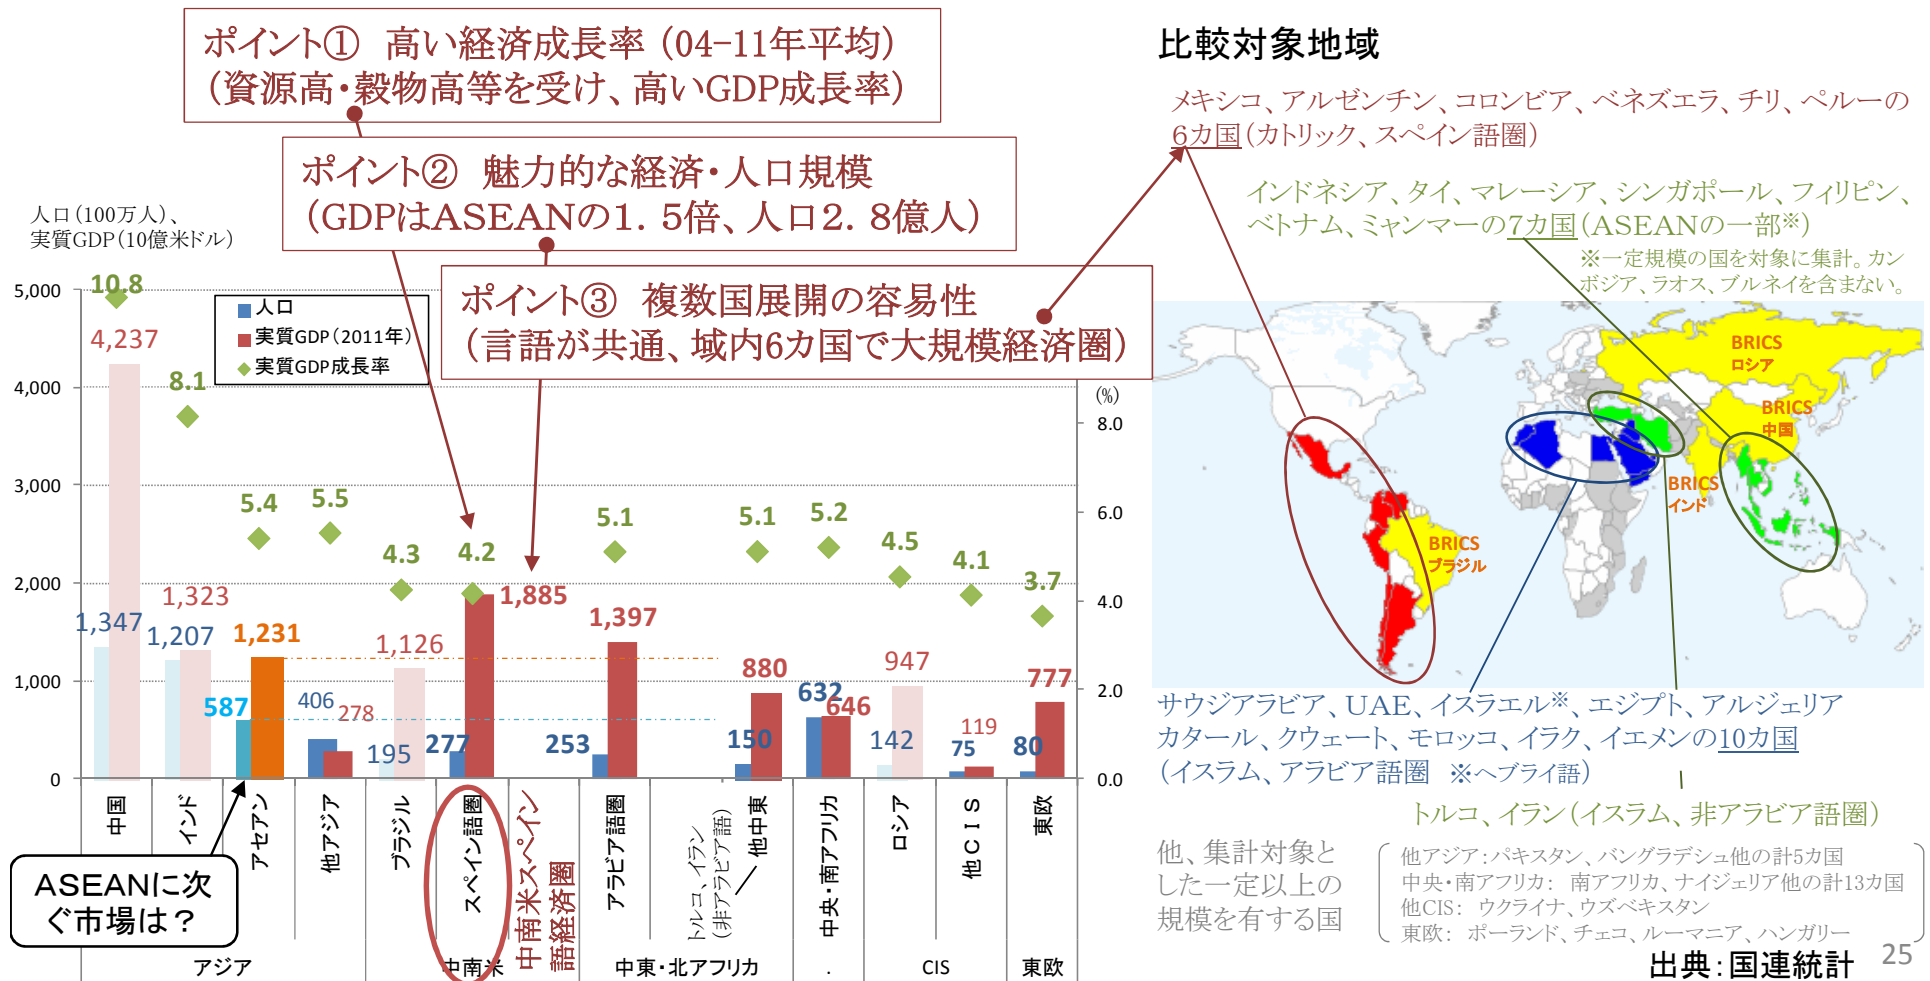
ポイント① 高い経済成長率（04-11年平均）
（資源高・穀物高等を受け、高いGDP成長率）

ポイント② 魅力的な経済・人口規模
（GDPはASEANの1．5倍、人口2．8億人）

ポイント③ 複数国展開の容易性
（言語が共通、域内6カ国で大規模経済圏）

人口（100万人）、
実質GDP（10億米ドル）

人口
実質GDP（2011年）
実質GDP成長率

5,000
4,000
3,000
2,000
1,000
0

(%)
8.0
6.0
4.0
2.0
0.0

10.8
4,237
8.1
5.4
5.5
4.3
4.2
5.1
5.1
5.2
4.5
4.1
3.7
1,323
1,347
1,207
1,231
587
1,126
406
278
195
277
1,885
253
1,397
880
150
632
646
947
142
119
75
80
777

中国
インド
アセアン
他アジア
ブラジル
スペイン語圏
中南米スペイン語経済圏
アラビア語圏
トルコ、イラン（非アラビア語）
他中東
中央・南アフリカ
ロシア
他ＣＩＳ
東欧

アジア
中南米
中東・北アフリカ
.
CIS
東欧

ASEANに次ぐ市場は？

比較対象地域

メキシコ、アルゼンチン、コロンビア、ベネズエラ、チリ、ペルーの6カ国（カトリック、スペイン語圏）

インドネシア、タイ、マレーシア、シンガポール、フィリピン、ベトナム、ミャンマーの7カ国（ASEANの一部※）
※一定規模の国を対象に集計。カンボジア、ラオス、ブルネイを含まない。

BRICS
ロシア
BRICS
中国
BRICS
インド
BRICS
ブラジル

サウジアラビア、UAE、イスラエル※、エジプト、アルジェリア
カタール、クウェート、モロッコ、イラク、イエメンの10カ国
（イスラム、アラビア語圏 ※ヘブライ語）

トルコ、イラン（イスラム、非アラビア語圏）

他、集計対象とした一定以上の規模を有する国

他アジア：パキスタン、バングラデシュ他の計5カ国
中央・南アフリカ： 南アフリカ、ナイジェリア他の計13カ国
他CIS： ウクライナ、ウズベキスタン
東欧： ポーランド、チェコ、ルーマニア、ハンガリー

出典：国連統計
25